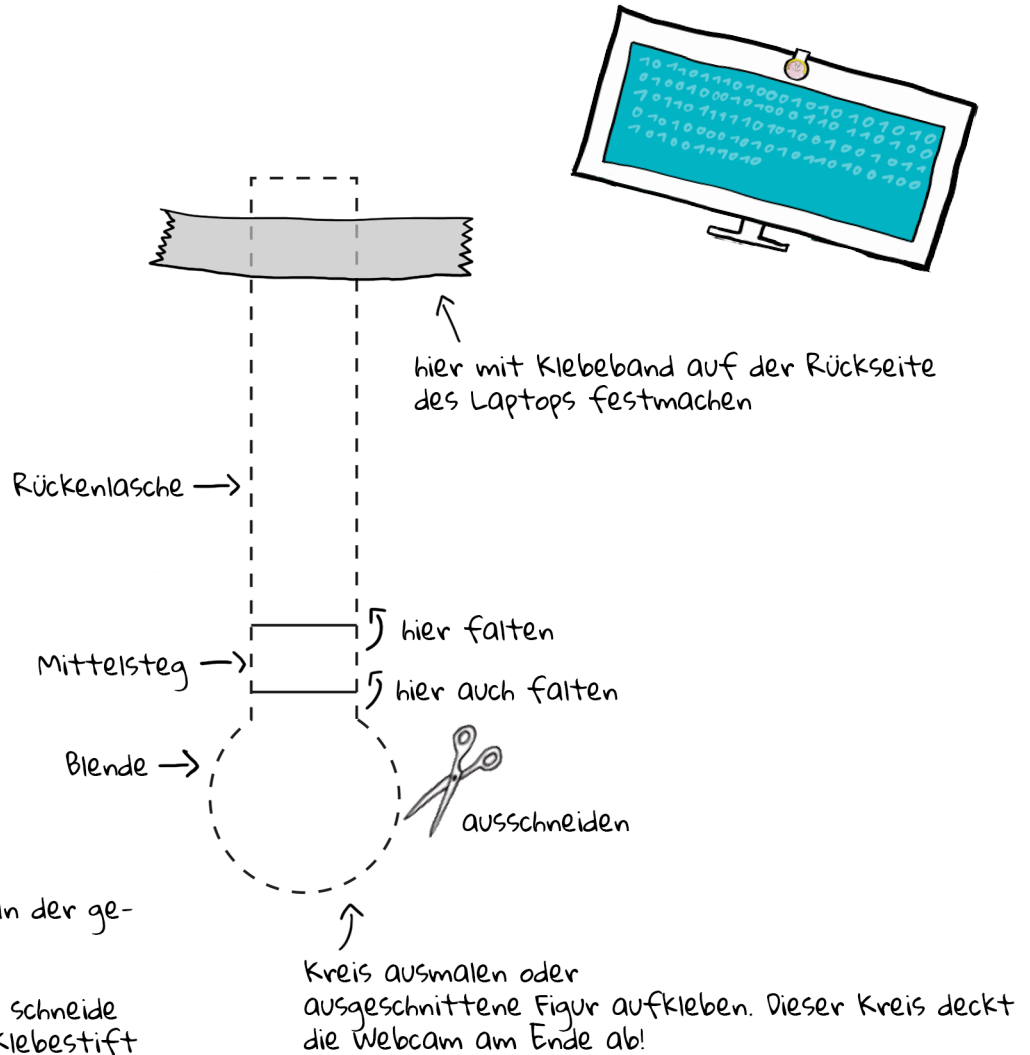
hier mit Klebeband auf der Rückseite des Laptops festmachen

Rückenlasche

hier falten

Mittelsteg

hier auch falten

Blende

ausschneiden

n der ge-

schneide
klebestift

Kreis ausmalen oder ausgeschnittene Figur aufkleben. Dieser Kreis deckt die Webcam am Ende ab!